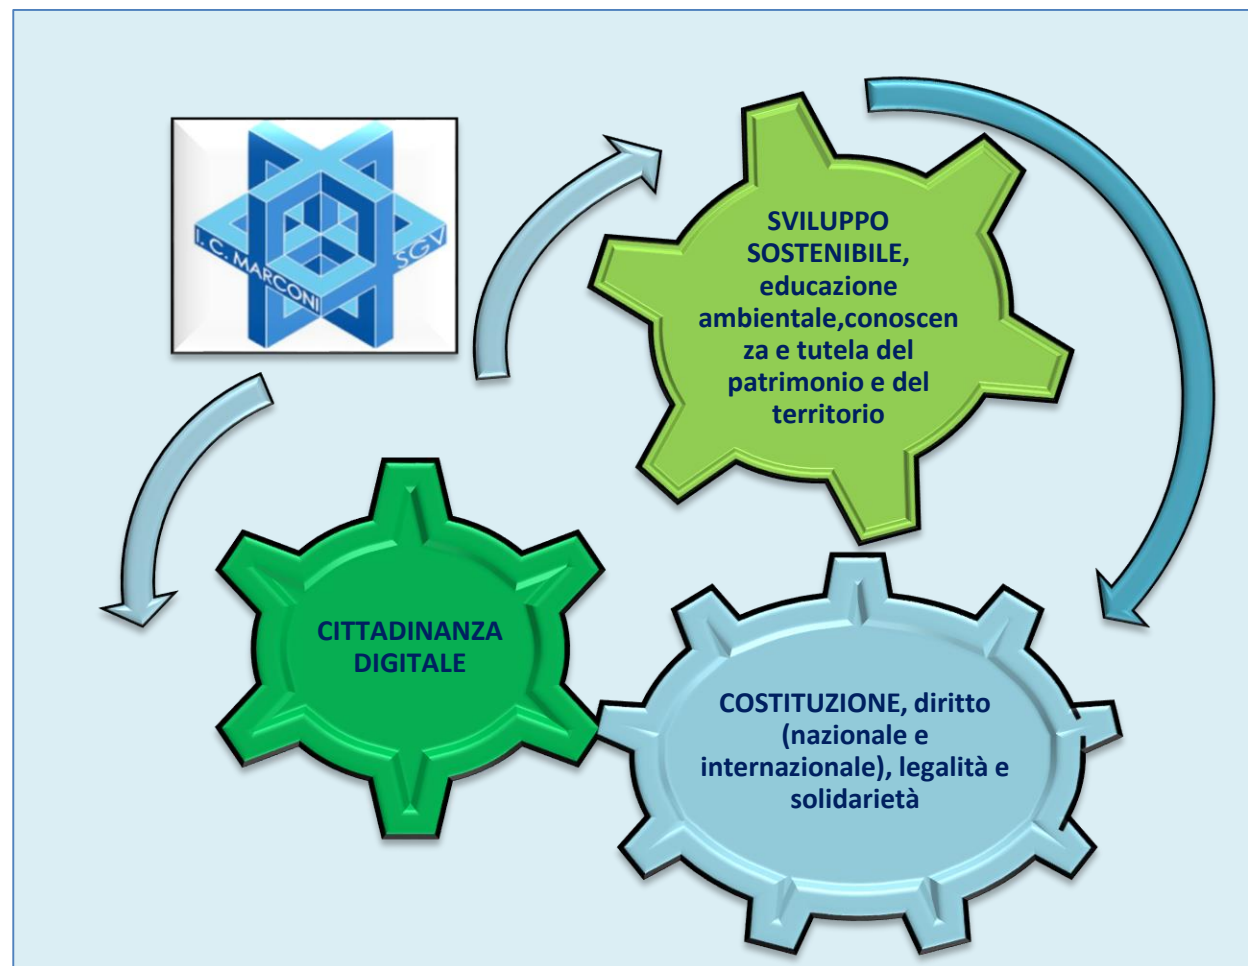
I. C. MARCONI SGV

SVILUPPO SOSTENIBILE, educazione ambientale,conoscenza e tutela del patrimonio e del territorio

CITTADINANZA DIGITALE

COSTITUZIONE, diritto (nazionale e internazionale), legalità e solidarietà